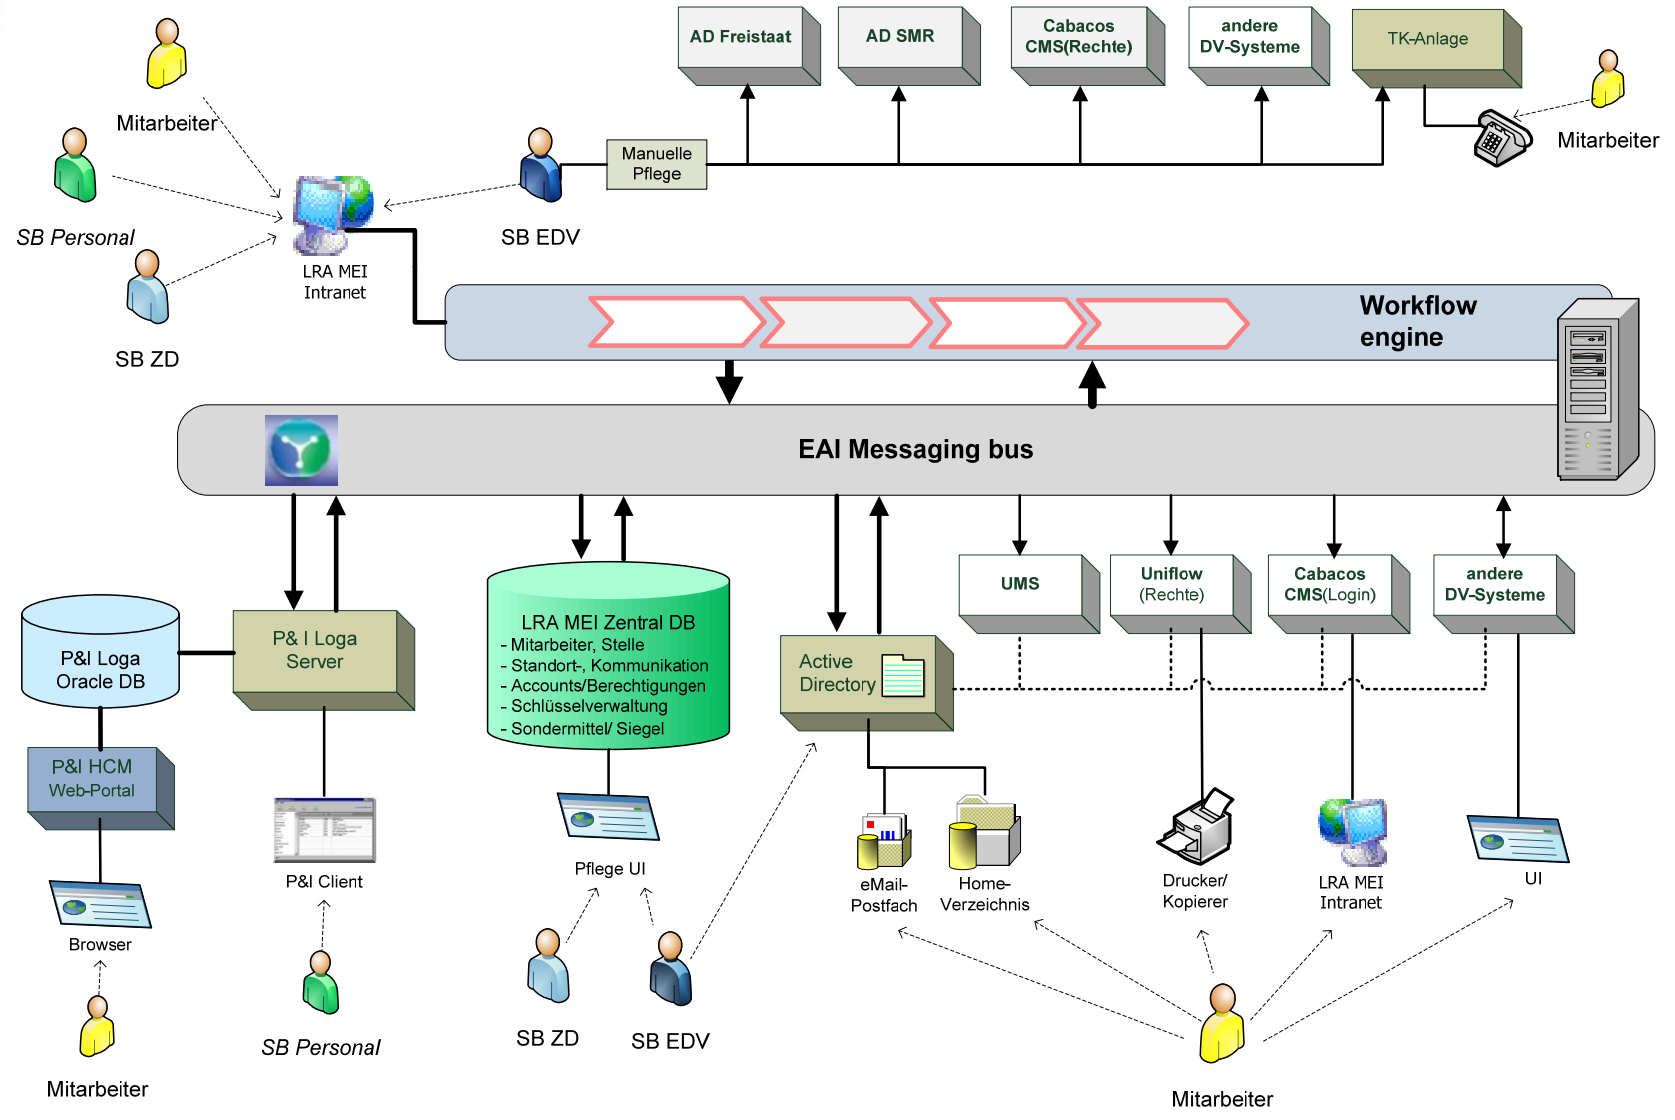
AD Freistaat

AD SMR

Cabacos CMS(Rechte)

andere DV-Systeme

TK-Anlage

Mitarbeiter

Mitarbeiter

SB Personal

Manuelle Pflege

SB EDV

LRA MEI Intranet

SB ZD

Workflow engine

EAI Messaging bus

P&I Loga Oracle DB

P& I Loga Server

LRA MEI Zentral DB
- Mitarbeiter, Stelle
- Standort-, Kommunikation
- Accounts/Berechtigungen
- Schlüsselverwaltung
- Sondermittel/ Siegel

Active Directory

UMS

Uniflow (Rechte)

Cabacos CMS(Login)

andere DV-Systeme

P&I HCM Web-Portal

P&I Client

Pflege UI

eMail-Postfach

Home-Verzeichnis

Drucker/ Kopierer

LRA MEI Intranet

UI

Browser

Mitarbeiter

SB Personal

SB ZD

SB EDV

Mitarbeiter